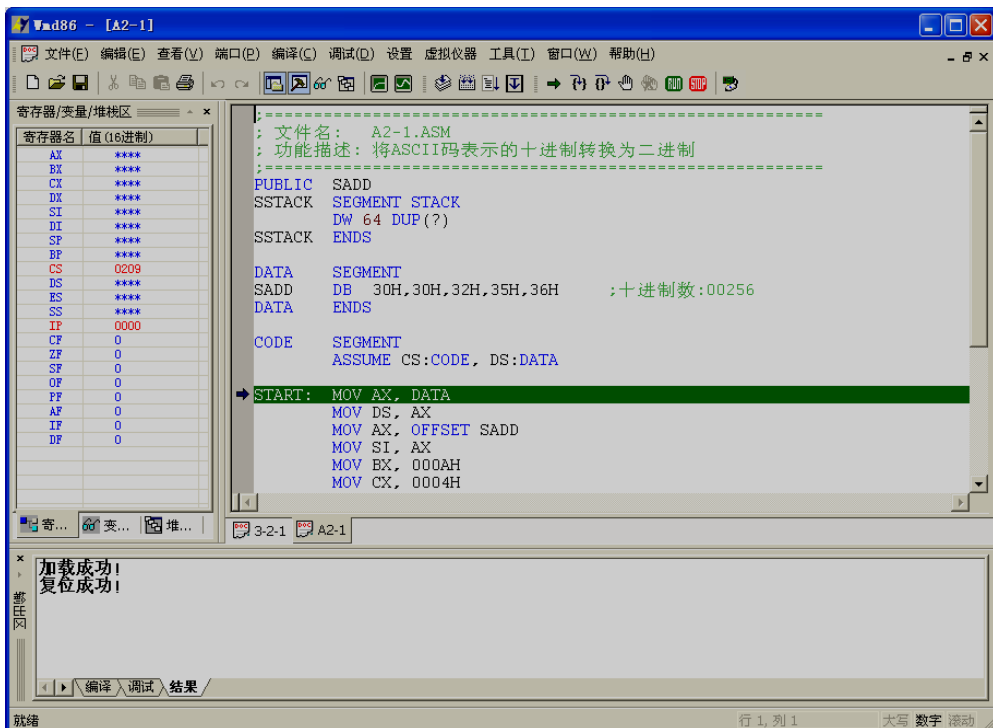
Wmd86 - [A2-1]

文件(F) 编辑(E) 查看(V) 端口(P) 编译(C) 调试(D) 设置 虚拟仪器 工具(T) 窗口(W) 帮助(H)

寄存器/变量/堆栈区

| 寄存器名 | 值(16进制) |
|---|---|
| AX | **** |
| BX | **** |
| CX | **** |
| DX | **** |
| SI | **** |
| DI | **** |
| SP | **** |
| BP | **** |
| CS | 0209 |
| DS | **** |
| ES | **** |
| SS | **** |
| IP | 0000 |
| CF | 0 |
| ZF | 0 |
| SF | 0 |
| OF | 0 |
| PF | 0 |
| AF | 0 |
| IF | 0 |
| DF | 0 |

寄... 变... 堆...

;==================================================
; 文件名: A2-1.ASM
; 功能描述: 将ASCII码表示的十进制转换为二进制
;==================================================
PUBLIC SADD
SSTACK SEGMENT STACK
DW 64 DUP(?)
SSTACK ENDS

DATA SEGMENT
SADD DB 30H,30H,32H,35H,36H ;十进制数:00256
DATA ENDS

CODE SEGMENT
ASSUME CS:CODE, DS:DATA

START: MOV AX, DATA
MOV DS, AX
MOV AX, OFFSET SADD
MOV SI, AX
MOV BX, 000AH
MOV CX, 0004H

3-2-1 A2-1

输出窗

加载成功!
复位成功!

编译 调试 结果

就绪 行 1, 列 1 大写 数字 滚动